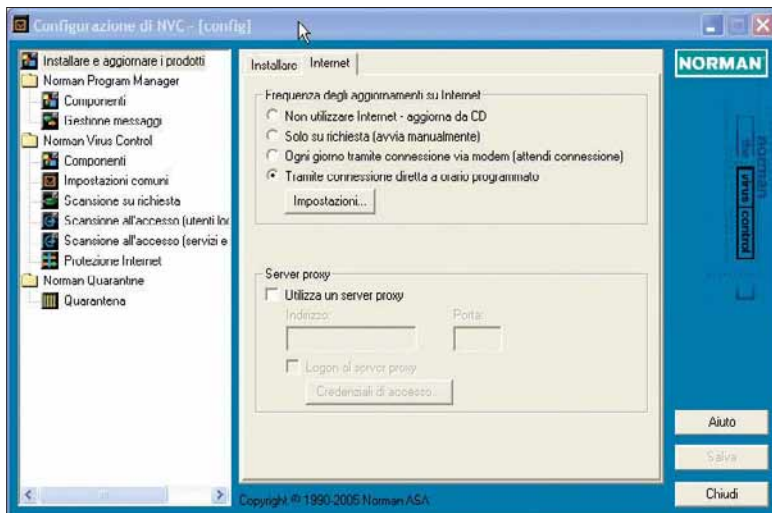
Configurazione di NVC - [config]

Installare e aggiornare i prodotti
Norman Program Manager
Componenti
Gestione messaggi
Norman Virus Control
Componenti
Impostazioni comuni
Scansione su richiesta
Scansione all'accesso (utenti lo
Scansione all'accesso (servizi e
Protezione Internet
Norman Quarantine
Quarantena

Installare
Internet

Frequenza degli aggiornamenti su Internet
Non utilizzare Internet - aggiorna da CD
Solo su richiesta (avvia manualmente)
Ogni giorno tramite connessione via modem (attendi connessione)
Tramite connessione diretta a orario programmato
Impostazioni...

Server proxy
Utilizza un server proxy
Indirizzo:
Porta:
Logon al server proxy
Credenziali di accesso...

Copyright © 1990-2005 Norman ASA

NORMAN
norman
file
virus control

Aiuto
Salva
Chiudi